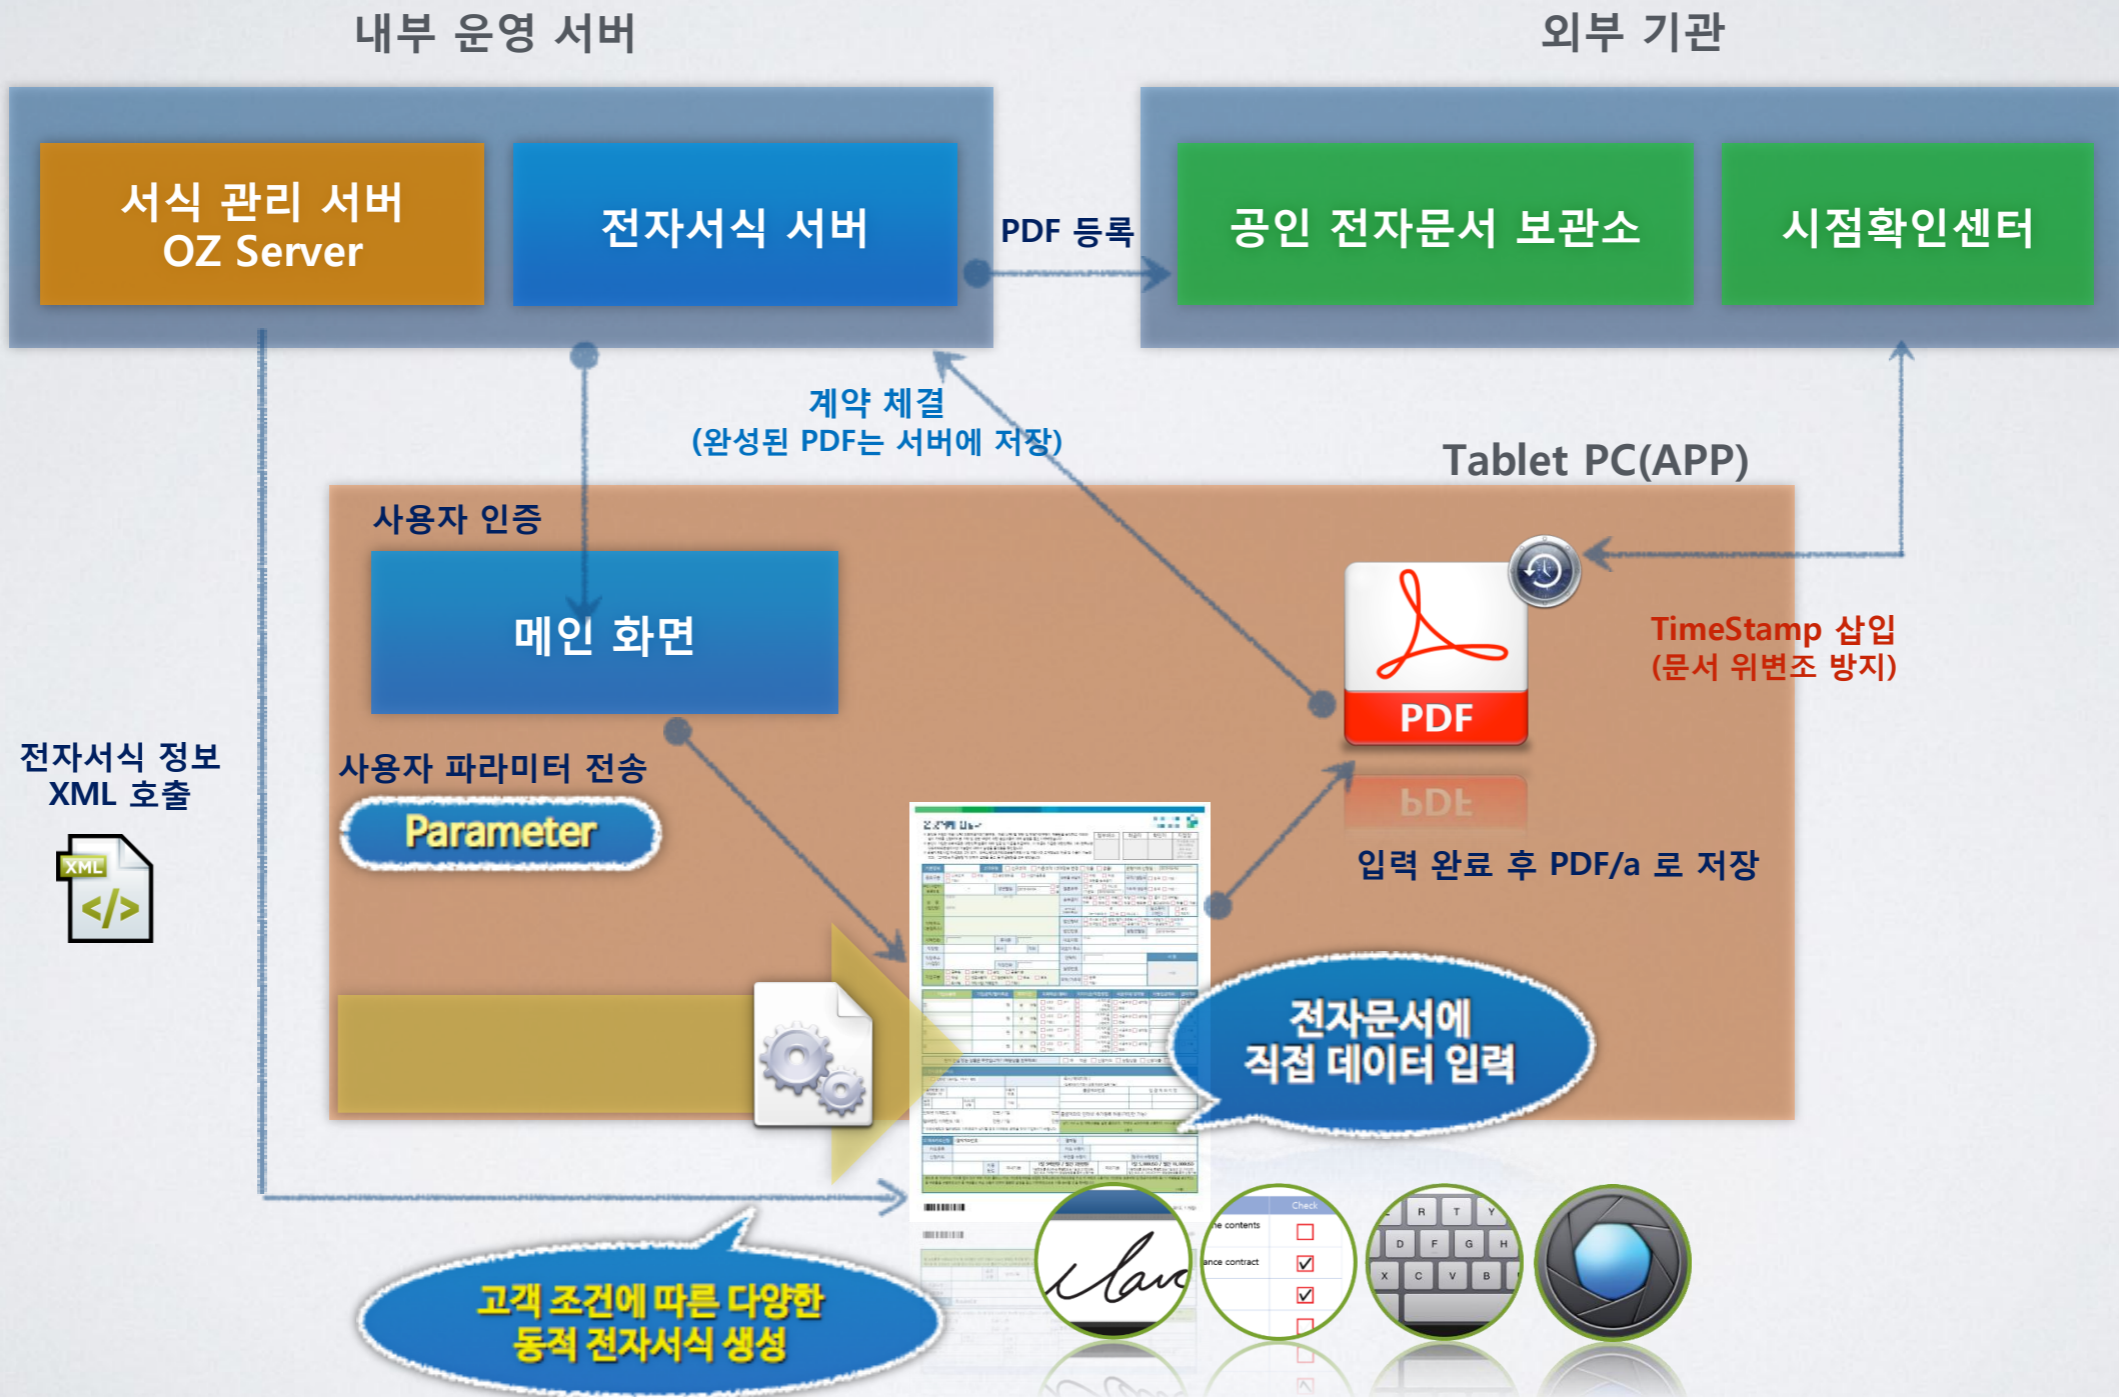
내부 운영 서버

외부 기관

서식 관리 서버
OZ Server

전자서식 서버

PDF 등록

공인 전자문서 보관소

시점확인센터

계약 체결
(완성된 PDF는 서버에 저장)

Tablet PC(APP)

사용자 인증

메인 화면

TimeStamp 삽입
(문서 위변조 방지)

PDF

전자서식 정보
XML 호출

XML
</>

사용자 파라미터 전송

Parameter

입력 완료 후 PDF/a 로 저장

전자문서에
직접 데이터 입력

고객 조건에 따른 다양한
동적 전자서식 생성

Check
he contents
ance contract

R T Y
D F G H
X C V B